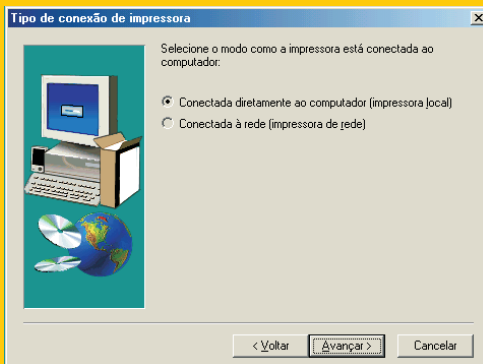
Tipo de conexão de impressora

Selecione o modo como a impressora está conectada ao computador:

Conectada diretamente ao computador (impressora local)

Conectada à rede (impressora de rede)

< Voltar

Avançar >

Cancelar